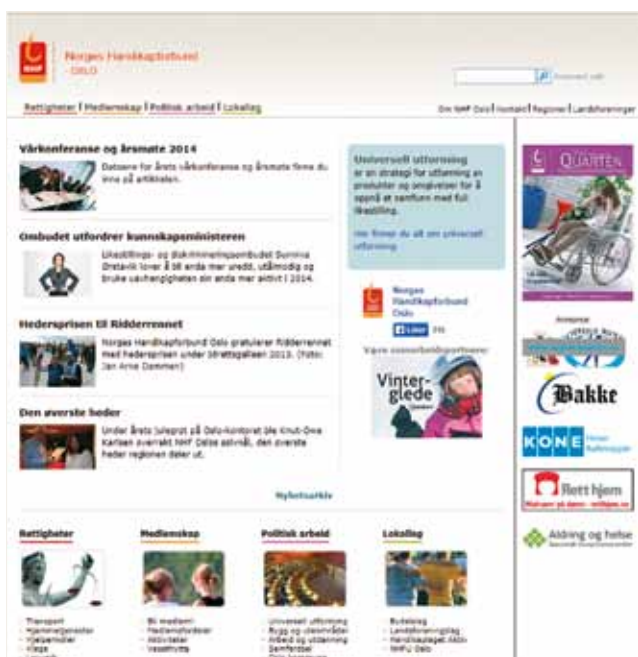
NHF

Norges Handikapforbund
- OSLO

Avansert søk

Rettigheter | Medlemskap | Politisk arbeid | Lokallag

Om NHF Oslo | Kontakt | Regioner | Landsforeninger

Vårkonferanse og årsmøte 2014

Datoene for årets vårkonferanse og årsmøte finne du inne på artikkelen.

Ombudet utfordrer kunnskapsministeren

Likestillings- og diskrimineringsombudet Sunniva Ørstavik lover å bli enda mer uredd, utålmodig og bruke uavhengigheten sin enda mer aktivt i 2014.

Hedersprisen til Ridderrennet

Norges Handikapforbund Oslo gratulerer Ridderrennet med hedersprisen under Idrettsgallaen 2013. (Foto: Jan Arne Dammen)

Den øverste heder

Under årets julegrøt på Oslo-kontoret ble Knut-Ove Karlsen overrakt NHF Oslos æresnål, den øverste heder regionen deler ut.

Nyhetsarkiv

Universell utforming
er en strategi for utforming av produkter og omgivelser for å oppnå et samfunn med full likestilling.

Her finner du alt om universell utforming

Norges Handikapforbund Oslo

Liker 296

Våre samarbeidspartnere:

Vinterglede

QUARTEN

Annonse

Bakke

KONE

Rett hjem

Aldring og helse

Rettigheter
- Transport
- Hjemmetjenester
- Hjelpemidler
- Klage

Medlemskap
- Bli medlem!
- Medlemsfordeler
- Aktiviteter
- Vasetvika

Politisk arbeid
- Universell utforming
- Bygg og uteområder
- Arbeid og utdanning
- Samferdsel

Lokallag
- Bydelslag
- Landsforeningslag
- Handikaplaget Asker
- NHFU Oslo